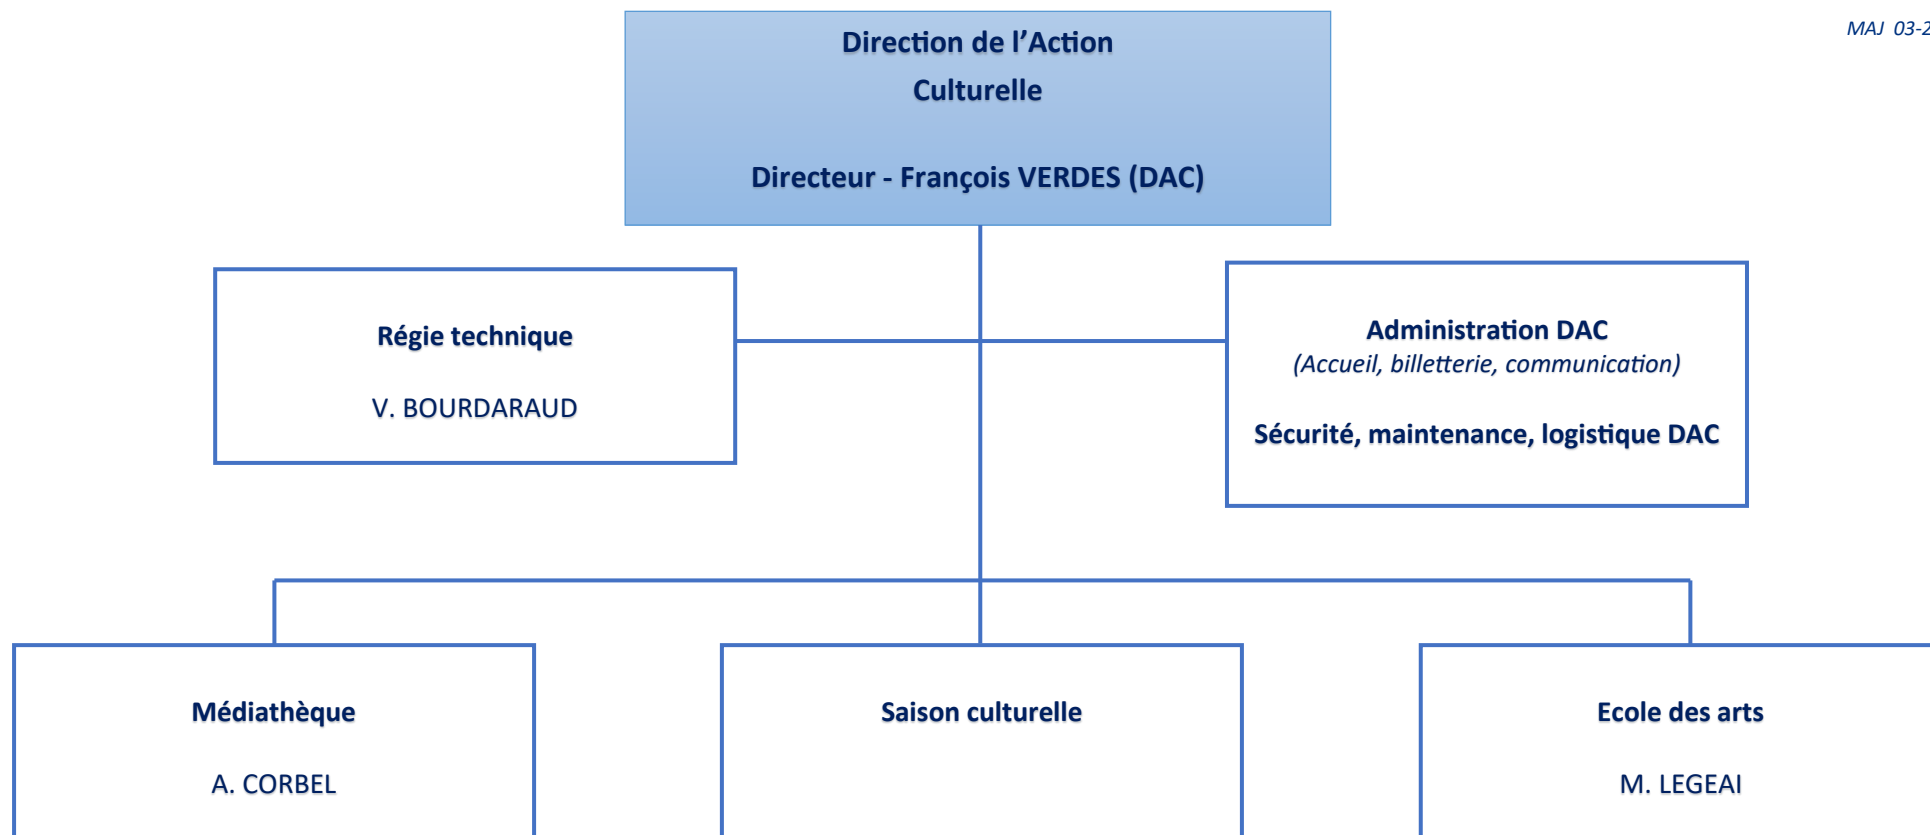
MAJ 03-2

Direction de l’Action Culturelle

Directeur - François VERDES (DAC)

Régie technique

V. BOURDARAUD

Administration DAC
(Accueil, billetterie, communication)

Sécurité, maintenance, logistique DAC

Médiathèque

A. CORBEL

Saison culturelle

Ecole des arts

M. LEGEAI